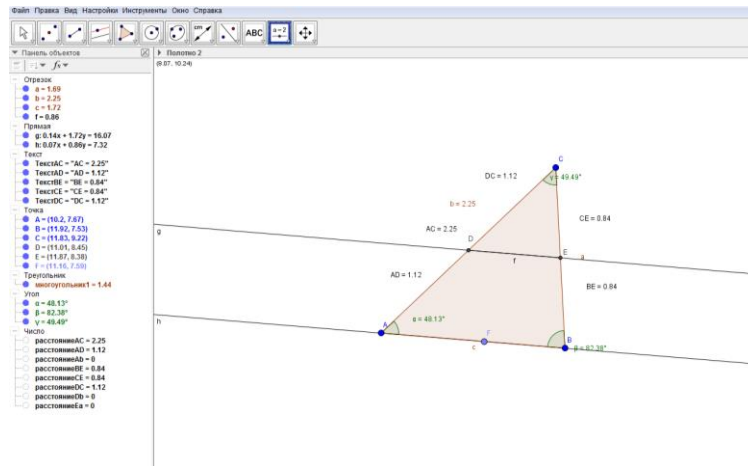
Файл Правка Вид Настройки Инструменты Окно Справка

ABC

a=2

Панель объектов

Полотно 2

(9.87, 10.24)

Отрезок
a = 1.69
b = 2.25
c = 1.72
f = 0.86
Прямая
g: 0.14x + 1.72y = 16.07
h: 0.07x + 0.86y = 7.32
Текст
ТекстAC = "AC = 2.25"
ТекстAD = "AD = 1.12"
ТекстBE = "BE = 0.84"
ТекстCE = "CE = 0.84"
ТекстDC = "DC = 1.12"
Точка
A = (10.2, 7.67)
B = (11.92, 7.53)
C = (11.83, 9.22)
D = (11.01, 8.45)
E = (11.87, 8.38)
F = (11.16, 7.59)
Треугольник
многоугольник1 = 1.44
Угол
α = 48.13°
β = 82.38°
γ = 49.49°
Число
расстояниеAC = 2.25
расстояниеAD = 1.12
расстояниеAb = 0
расстояниеBE = 0.84
расстояниеCE = 0.84
расстояниеDC = 1.12
расстояниеDb = 0
расстояниеEa = 0

C
DC = 1.12
γ = 49.49°
b = 2.25
CE = 0.84
AC = 2.25
D
E
g
f
a
AD = 1.12
BE = 0.84
h
A
α = 48.13°
F
c
B
β = 82.38°